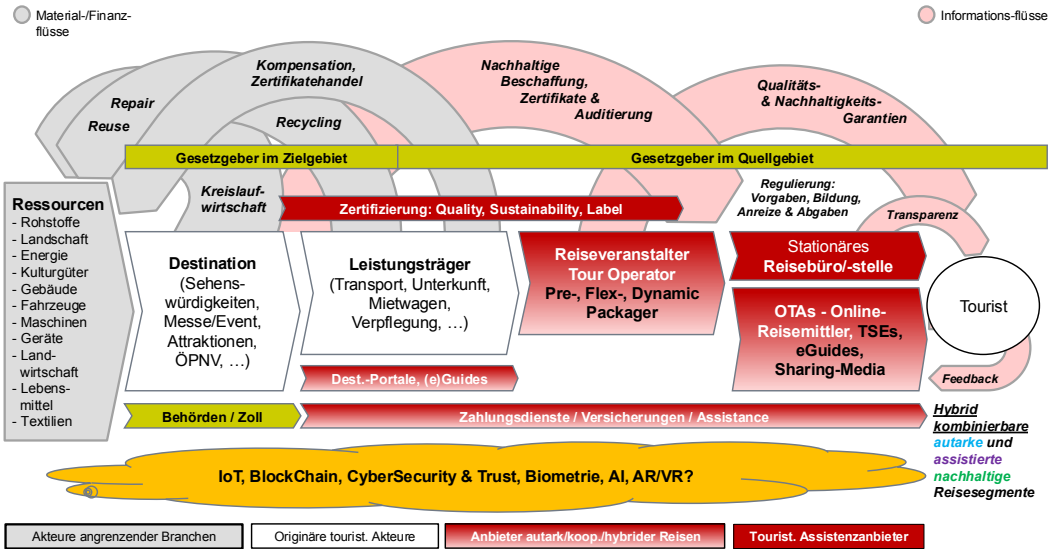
Material-/Finanzflüsse

Informations-flüsse

Kompensation, Zertifikatehandel

Nachhaltige Beschaffung, Zertifikate & Auditierung

Qualitäts- & Nachhaltigkeits-Garantien

Repair

Reuse

Recycling

Gesetzgeber im Zielgebiet

Gesetzgeber im Quellgebiet

Ressourcen
- Rohstoffe
- Landschaft
- Energie
- Kulturgüter
- Gebäude
- Fahrzeuge
- Maschinen
- Geräte
- Landwirtschaft
- Lebensmittel
- Textilien

Kreislaufwirtschaft

Zertifizierung: Quality, Sustainability, Label

Regulierung: Vorgaben, Bildung, Anreize & Abgaben

Transparenz

Destination (Sehenswürdigkeiten, Messe/Event, Attraktionen, ÖPNV, …)

Leistungsträger (Transport, Unterkunft, Mietwagen, Verpflegung, …)

Reiseveranstalter Tour Operator Pre-, Flex-, Dynamic Packager

Stationäres Reisebüro/-stelle

OTAs - Online-Reisemittler, TSEs, eGuides, Sharing-Media

Tourist

Dest.-Portale, (e)Guides

Feedback

Behörden / Zoll

Zahlungsdienste / Versicherungen / Assistance

Hybrid kombinierbare autarke und assistierte nachhaltige Reisesegmente

IoT, BlockChain, CyberSecurity & Trust, Biometrie, AI, AR/VR?

Akteure angrenzender Branchen

Originäre tourist. Akteure

Anbieter autark/koop./hybrider Reisen

Tourist. Assistenzanbieter